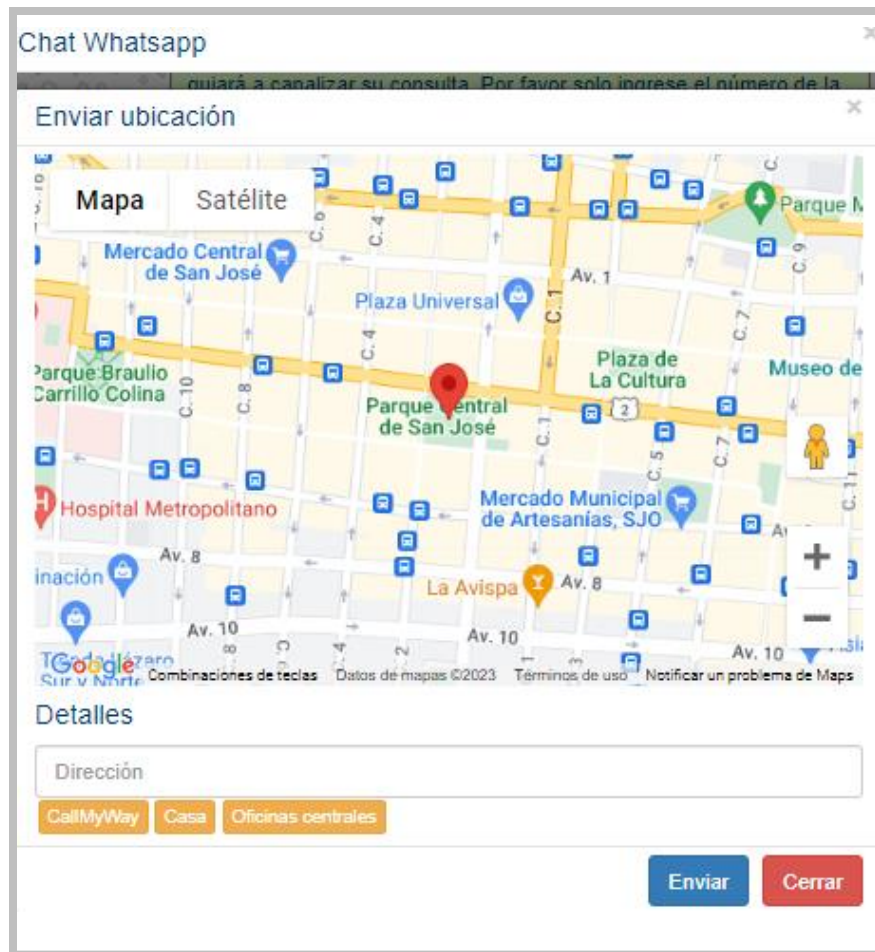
Chat Whatsapp

guiará a canalizar su consulta. Por favor solo ingrese el número de la

Enviar ubicación

Mapa
Satélite

Mercado Central de San José
Plaza Universal
Av. 1
C. 1
C. 4
C. 6
C. 7
C. 9
Parque M
Plaza de La Cultura
Museo de
Parque Braulio Carrillo Colina
C. 10
C. 8
Parque Central de San José
2
C. 5
C. 7
C. 11
Hospital Metropolitano
Mercado Municipal de Artesanías, SJO
Av. 8
La Avispa
Av. 8
inación
Av. 10
Av. 10
Av. 10
Google
Combinaciones de teclas
Datos de mapas ©2023
Términos de uso
Notificar un problema de Maps

Detalles

Dirección

CallMyWay
Casa
Oficinas centrales

Enviar
Cerrar